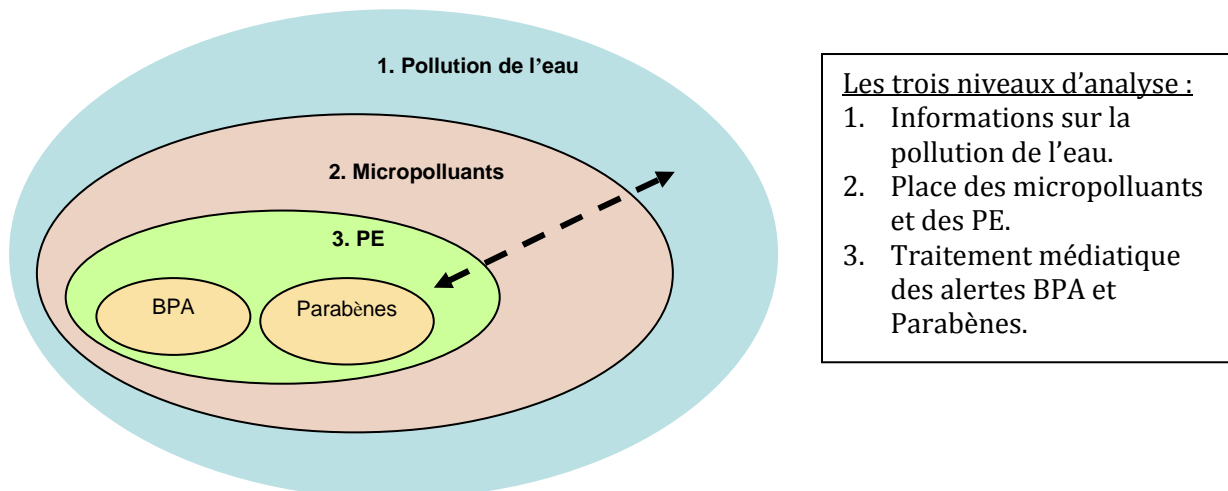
1. Pollution de l'eau

2. Micropolluants

3. PE

BPA

Parabènes

Les trois niveaux d'analyse :
1. Informations sur la pollution de l'eau.
2. Place des micropolluants et des PE.
3. Traitement médiatique des alertes BPA et Parabènes.